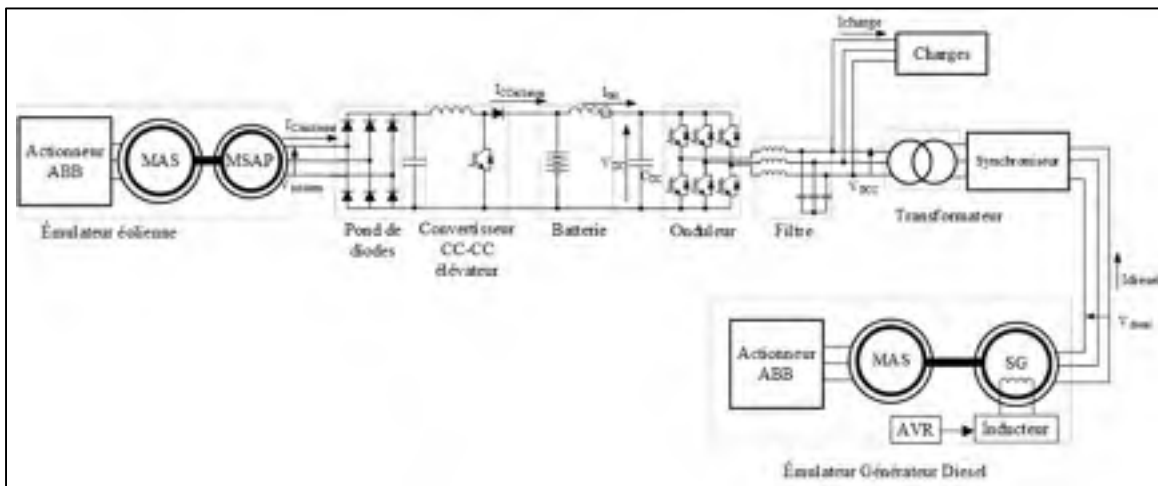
Actionneur ABB

MAS

MSAP

$I_{Eolienne}$

$V_{Eolienne}$

Émulateur éolienne

Pond de diodes

$I_{CCbatterie}$

Convertisseur CC-CC élévateur

$I_{DC}$

Batterie

$V_{DC}$

$C_{DC}$

Onduleur

Filtre

Icharge

Charges

$V_{SCC}$

Transformateur

Synchroniseur

Idiesel

$V_{diesel}$

Actionneur ABB

MAS

SG

AVR

Inducteur

Émulateur Générateur Diesel